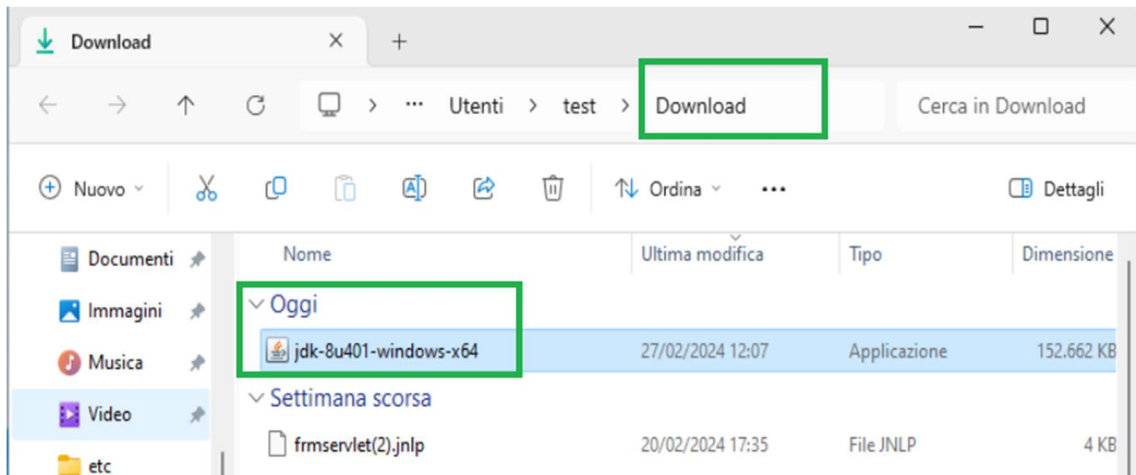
Download
+
Utenti > test > Download
Cerca in Download
Nuovo
Ordina
Dettagli

Documenti
Immagini
Musica
Video
etc

| Nome | Ultima modifica | Tipo | Dimensione |
|---|---|---|---|
| Oggi | | | |
| jdk-8u401-windows-x64 | 27/02/2024 12:07 | Applicazione | 152.662 KB |
| Settimana scorsa | | | |
| frmservlet(2).jnlp | 20/02/2024 17:35 | File JNLP | 4 KB |